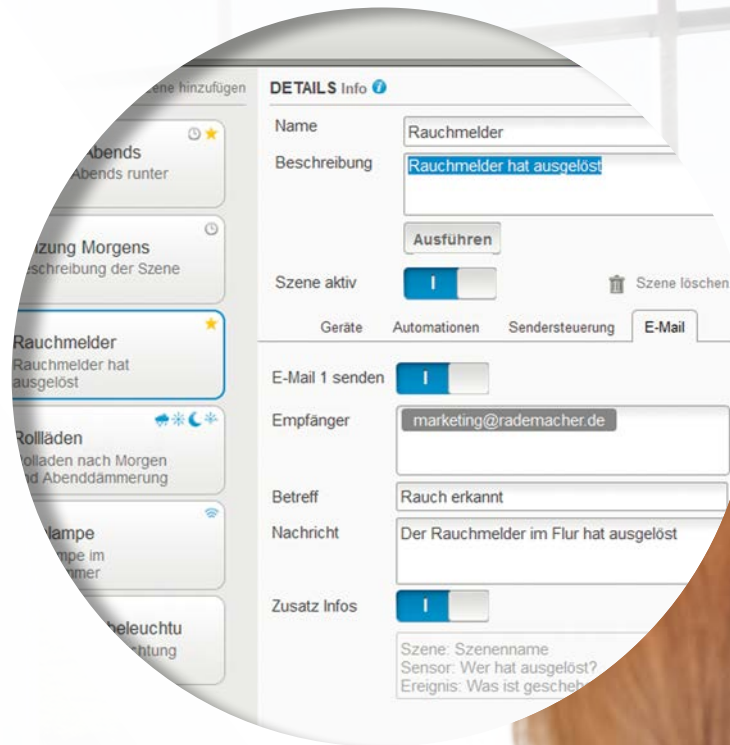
ene hinzufügen

Abends
Abends runter

zung Morgens
eschreibung der Szene

Rauchmelder
Rauchmelder hat ausgelöst

Rollläden
olladen nach Morgen d Abenddämmerung

lampe
mpe im
mmer

beleuchtu
chtung

DETAILS Info

Name
Rauchmelder

Beschreibung
Rauchmelder hat ausgelöst

Ausführen

Szene aktiv
I

Szene löschen

Geräte
Automationen
Sendersteuerung
E-Mail

E-Mail 1 senden
I

Empfänger
marketing@rademacher.de

Betreff
Rauch erkannt

Nachricht
Der Rauchmelder im Flur hat ausgelöst

Zusatz Infos
I

Szene: Szenenname
Sensor: Wer hat ausgelöst?
Ereignis: Was ist gescheh